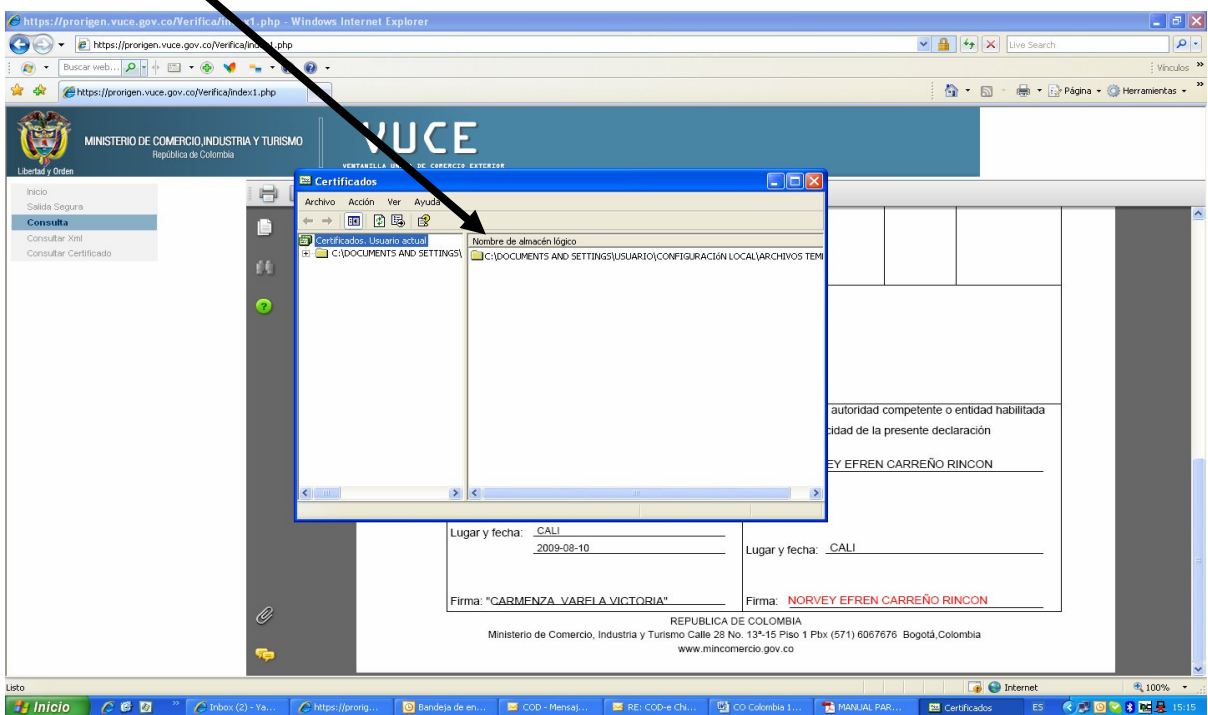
https://prorigen.vuce.gov.co/Verifica/index1.php - Windows Internet Explorer

https://prorigen.vuce.gov.co/Verifica/index1.php

Live Search

Buscar web...

Vínculos

https://prorigen.vuce.gov.co/Verifica/index1.php

Página · Herramientas ·

Libertad y Orden

MINISTERIO DE COMERCIO,INDUSTRIA Y TURISMO
República de Colombia

VUCE
VENTANILLA ÚNICA DE COMERCIO EXTERIOR

Inicio
Salida Segura
Consulta
Consultar Xml
Consultar Certificado

Certificados

Archivo Acción Ver Ayuda

Certificados. Usuario actual
C:\DOCUMENTS AND SETTINGS\

Nombre de almacén lógico
C:\DOCUMENTS AND SETTINGS\USUARIO\CONFIGURACIÓN LOCAL\ARCHIVOS TEM

autoridad competente o entidad habilitada
cidad de la presente declaración

EY EFREN CARREÑO RINCON

Lugar y fecha: CALI
2009-08-10

Lugar y fecha: CALI

Firma: "CARMENZA VARELA VICTORIA"

Firma: NORVEY EFREN CARREÑO RINCON

REPUBLICA DE COLOMBIA
Ministerio de Comercio, Industria y Turismo Calle 28 No. 13ª-15 Piso 1 Pbx (571) 6067676 Bogotá,Colombia
www.mincomercio.gov.co

Listo

Internet

100%

Inicio

Inbox (2) - Ya...

https://prorig...

Bandeja de en...

COD - Mensaj...

RE: COD-e Chi...

CO Colombia 1...

MANUAL PAR...

Certificados

ES

15:15